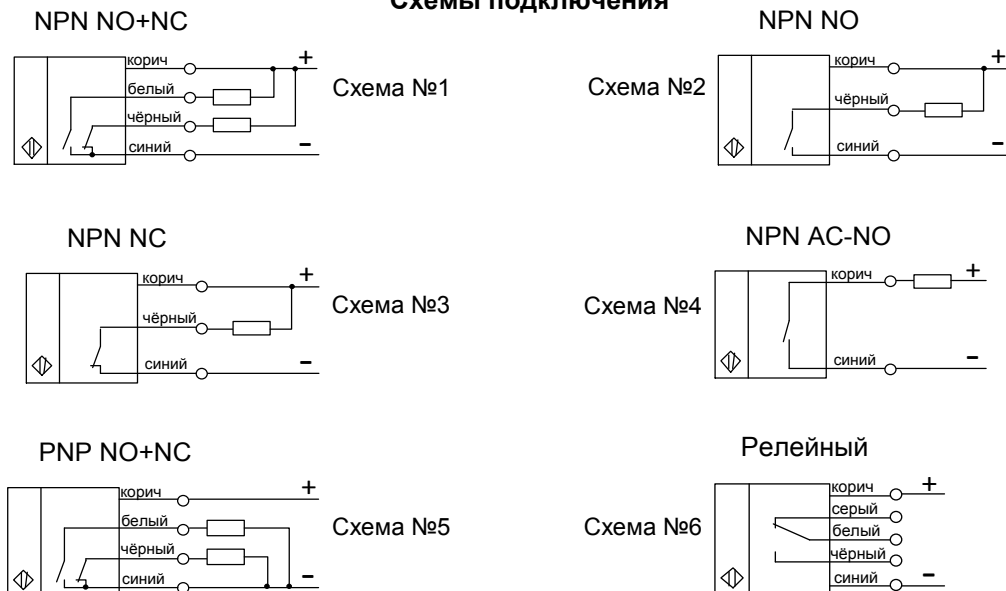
Схемы подключения

NPN NO+NC

корич
белый
чёрный
синий
+
–

Схема №1

NPN NO

корич
чёрный
синий
+
–

Схема №2

NPN NC

корич
чёрный
синий
+
–

Схема №3

NPN AC-NO

корич
синий
+
–

Схема №4

PNP NO+NC

корич
белый
чёрный
синий
+
–

Схема №5

Релейный

корич
серый
белый
чёрный
синий
+
–

Схема №6